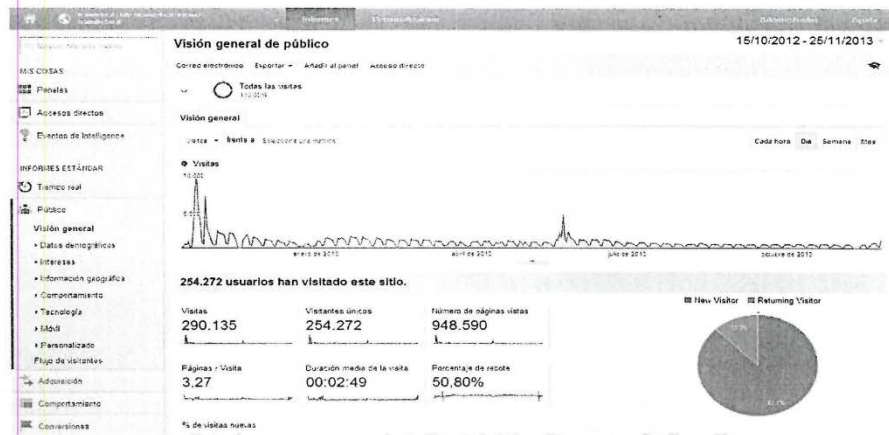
Informes Personalizar Administrador Ayuda

Visión general de público

15/10/2012 - 25/11/2013

Correo electrónico Exportar Añadir al panel Acceso directo

Todas las visitas

MIS COSAS

Paneles

Accesos directos

Eventos de Intelligence

INFORMES ESTÁNDAR

Tiempo real

Público

Visión general

Datos demográficos

Intereses

Información geográfica

Comportamiento

Tecnología

Móvil

Personalizado

Flujo de visitantes

Adquisición

Comportamiento

Conversiones

Visión general

Visitas frente a Seleccione una métrica

Cada hora Día Semana Mes

Visitas

enero de 2013 abril de 2013 julio de 2013 octubre de 2013

254.272 usuarios han visitado este sitio.

New Visitor Returning Visitor

| Visitas | Visitantes únicos | Número de páginas vistas |
|---|---|---|
| 290.135 | 254.272 | 948.590 |

| Páginas / Visita | Duración media de la visita | Porcentaje de rebote |
|---|---|---|
| 3,27 | 00:02:49 | 50,80% |

% de visitas nuevas